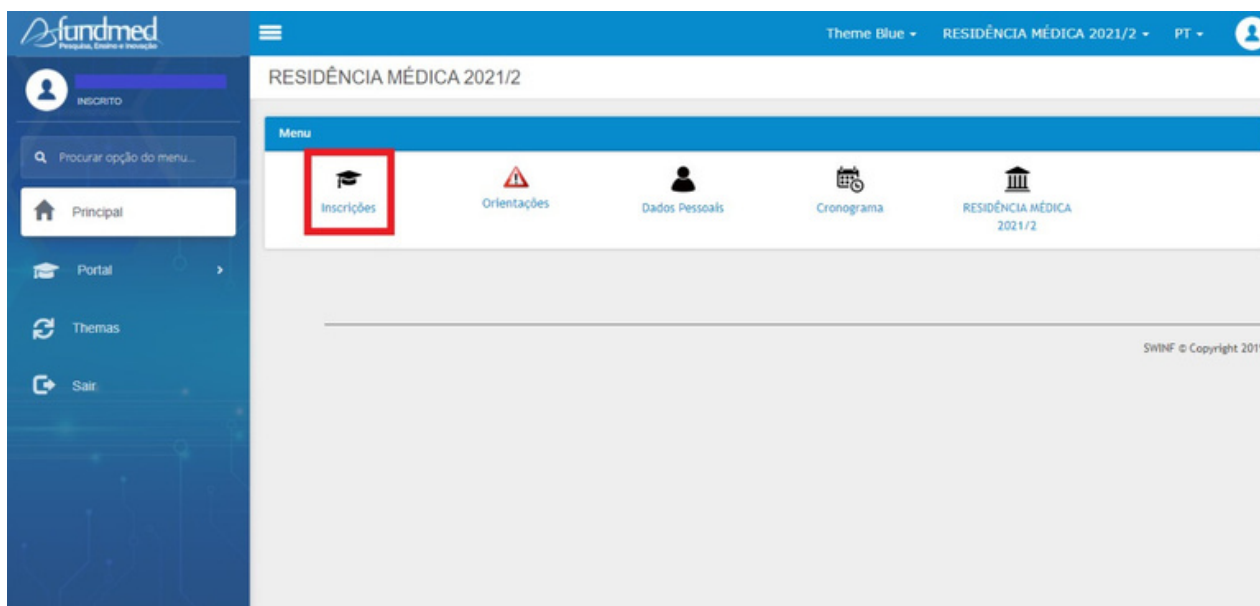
fundmed
Pesquisa, Ensino e Inovação

Theme Blue ▾ RESIDÊNCIA MÉDICA 2021/2 ▾ PT ▾

INSCRITO

Procurar opção do menu...

Principal

Portal

Themas

Sair

RESIDÊNCIA MÉDICA 2021/2

Menu

Inscrições

Orientações

Dados Pessoais

Cronograma

RESIDÊNCIA MÉDICA 2021/2

SWINF © Copyright 201